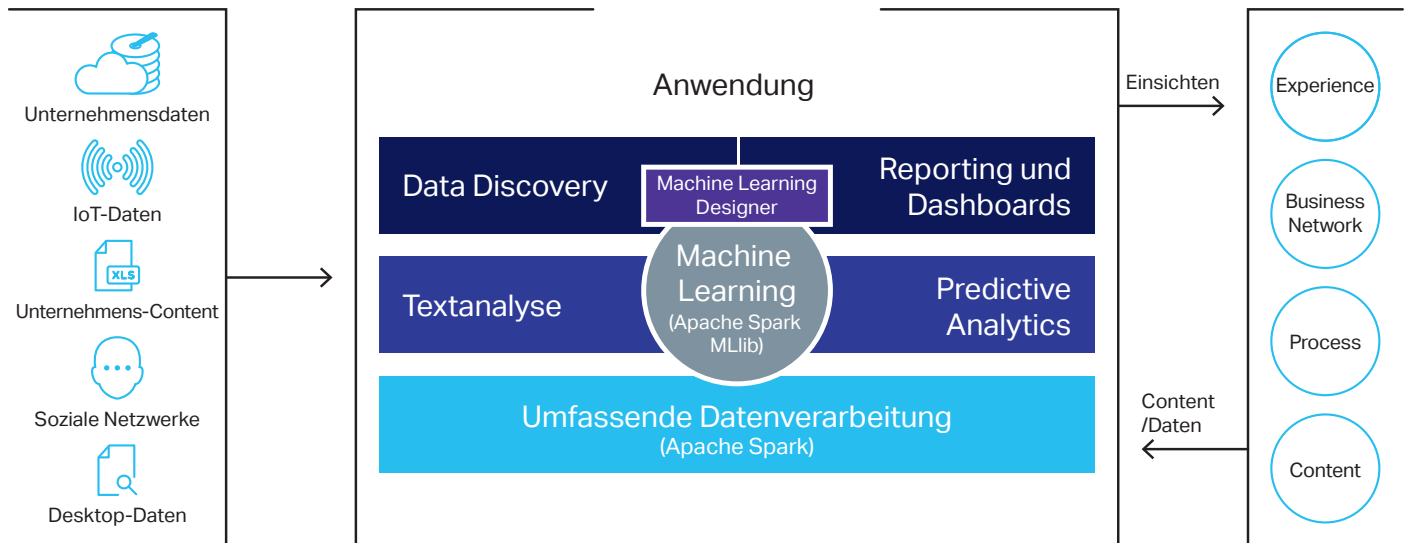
Unternehmensdaten

IoT-Daten

XLS

Unternehmens-Content

Soziale Netzwerke

Desktop-Daten

Anwendung

Data Discovery

Machine Learning Designer

Reporting und Dashboards

Textanalyse

Machine Learning (Apache Spark MLlib)

Predictive Analytics

Umfassende Datenverarbeitung (Apache Spark)

Einsichten

Content /Daten

Experience

Business Network

Process

Content